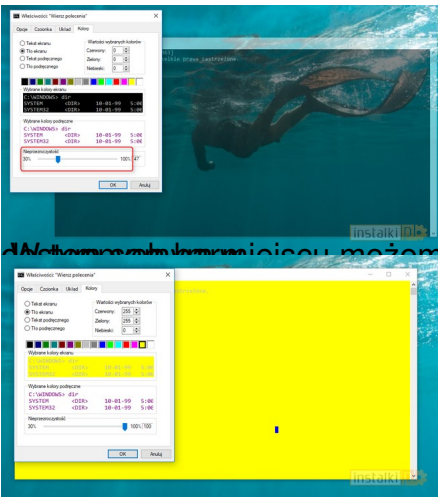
Właściwości: "Wiersz polecenia"

Opcje | Czcionka | Układ | Kolory

Tekst ekranu
Tło ekranu
Tekst podręczny
Tło podręczne

Wartości wybranych kolorów
Czerwony: 0
Zielony: 0
Niebieski: 0

Wybrane kolory ekranu
C:\WINDOWS> dir
SYSTEM <DIR> 10-01-99 5:0€
SYSTEM32 <DIR> 10-01-99 5:0€

Wybrane kolory podręczne
C:\WINDOWS> dir
SYSTEM <DIR> 10-01-99 5:0€
SYSTEM32 <DIR> 10-01-99 5:0€

Nieprzezroczystość
30% 100% 47

OK Anuluj

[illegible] prawa zastrzeżone

instalki

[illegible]

Właściwości: "Wiersz polecenia"

Opcje | Czcionka | Układ | Kolory

Tekst ekranu
Tło ekranu
Tekst podręczny
Tło podręczne

Wartości wybranych kolorów
Czerwony: 255
Zielony: 255
Niebieski: 0

Wybrane kolory ekranu
C:\WINDOWS> dir
SYSTEM <DIR> 10-01-99 5:0€
SYSTEM32 <DIR> 10-01-99 5:0€

Wybrane kolory podręczne
C:\WINDOWS> dir
SYSTEM <DIR> 10-01-99 5:0€
SYSTEM32 <DIR> 10-01-99 5:0€

Nieprzezroczystość
30% 100% 100

OK Anuluj

instalki